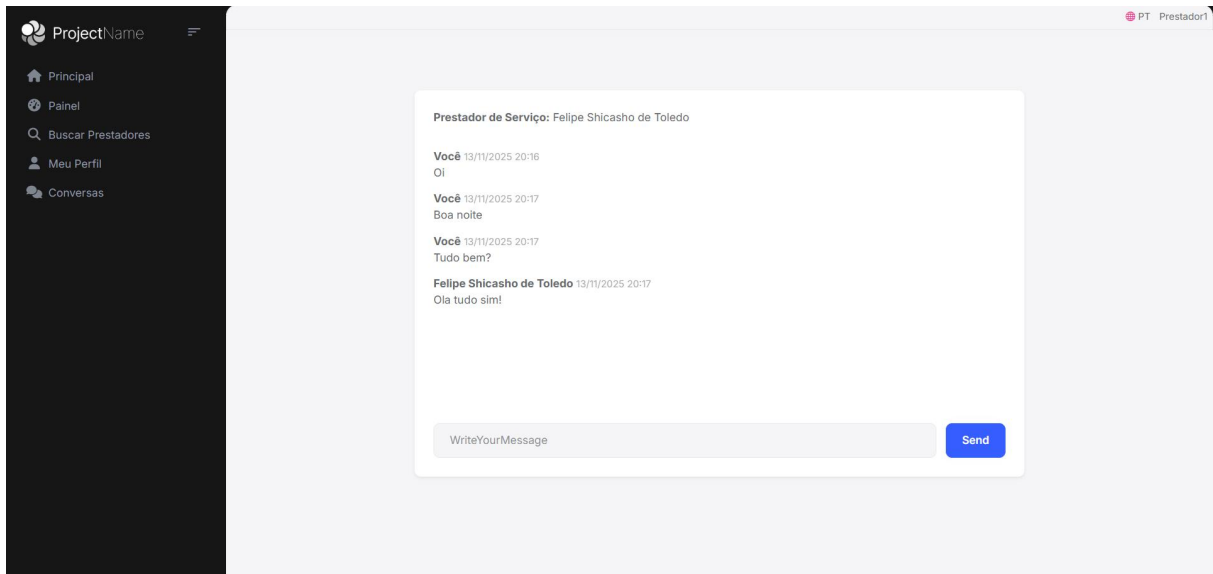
ProjectName

Principal
Painel
Buscar Prestadores
Meu Perfil
Conversas

PT Prestador1

**Prestador de Serviço:** Felipe Shicasho de Toledo

**Você** 13/11/2025 20:16
Oi

**Você** 13/11/2025 20:17
Boa noite

**Você** 13/11/2025 20:17
Tudo bem?

**Felipe Shicasho de Toledo** 13/11/2025 20:17
Ola tudo sim!

WriteYourMessage

Send